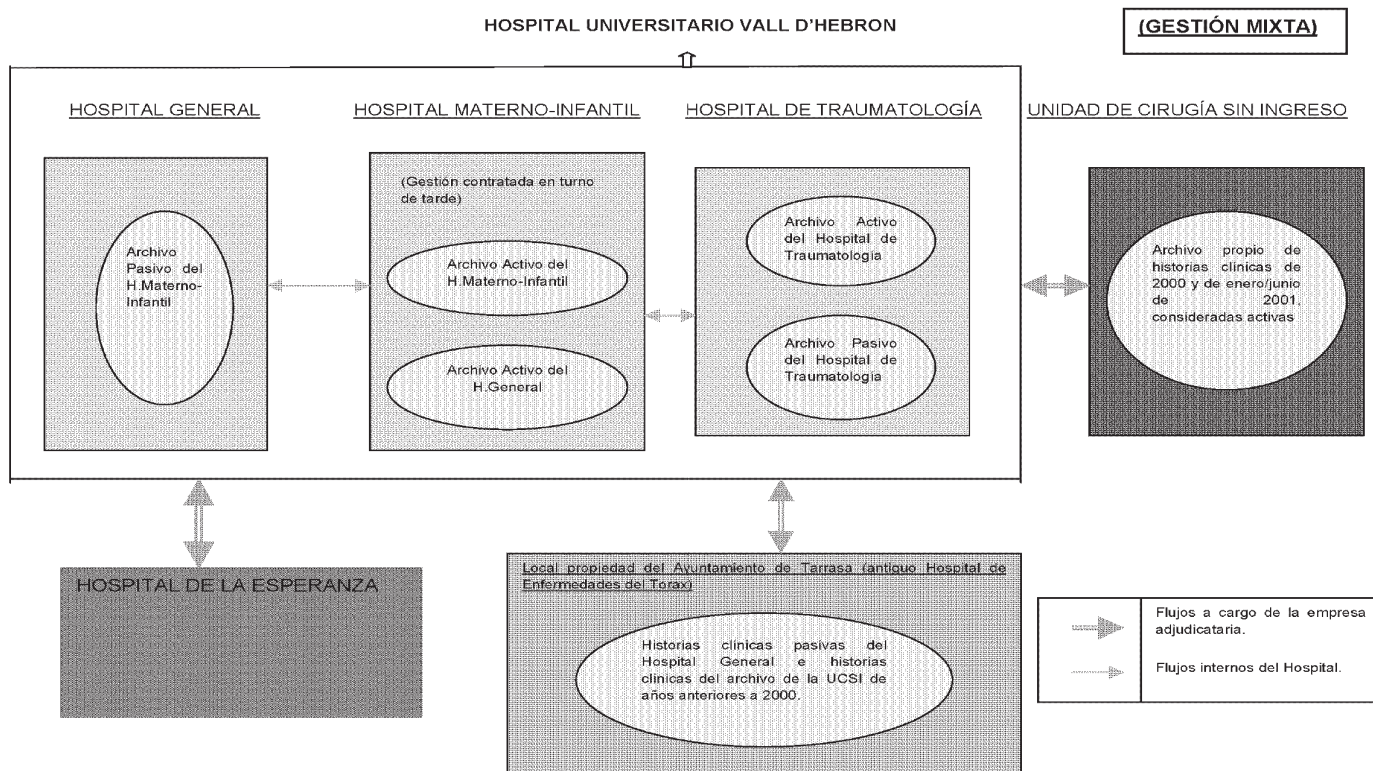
HOSPITAL UNIVERSITARIO VALL D'HEBRON

(GESTIÓN MIXTA)

HOSPITAL GENERAL

Archivo Pasivo del H.Materno-Infantil

HOSPITAL MATERNO-INFANTIL

(Gestión contratada en turno de tarde)

Archivo Activo del H.Materno-Infantil

Archivo Activo del H.General

HOSPITAL DE TRAUMATOLOGÍA

Archivo Activo del Hospital de Traumatologia

Archivo Pasivo del Hospital de Traumatologia

UNIDAD DE CIRUGÍA SIN INGRESO

Archivo propio de historias clínicas de 2000 y de enero/junio de 2001, consideradas activas

HOSPITAL DE LA ESPERANZA

Local propiedad del Ayuntamiento de Tarrasa (antiguo Hospital de Enfermedades del Torax)

Historias clínicas pasivas del Hospital General e historias clínicas del archivo de la UCSI de años anteriores a 2000.

| | |
|---|---|
| | Flujos a cargo de la empresa adjudicataria. |
| | Flujos internos del Hospital. |